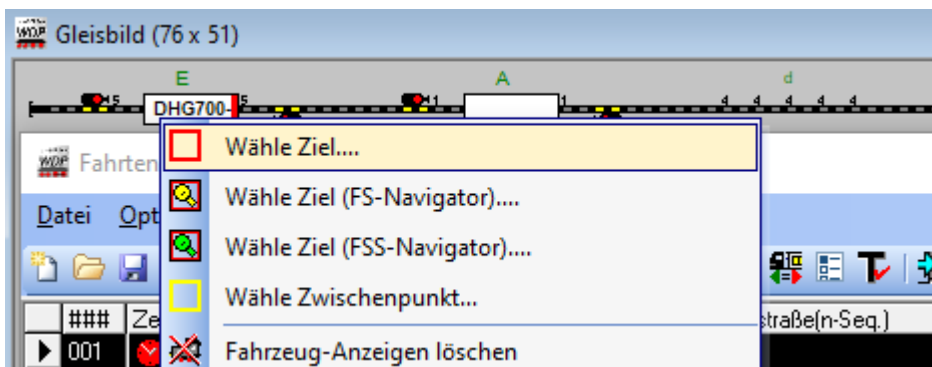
WDP Gleisbild (76 x 51)

E

A

d

5 DHG700 5 1 1 4 4 4 4 4

WDP Fahrten

Datei Opt

### Ze

001

Wähle Ziel....

Wähle Ziel (FS-Navigator)....

Wähle Ziel (FSS-Navigator)....

Wähle Zwischenpunkt...

Fahrzeug-Anzeigen löschen

straße(n-Seq.)